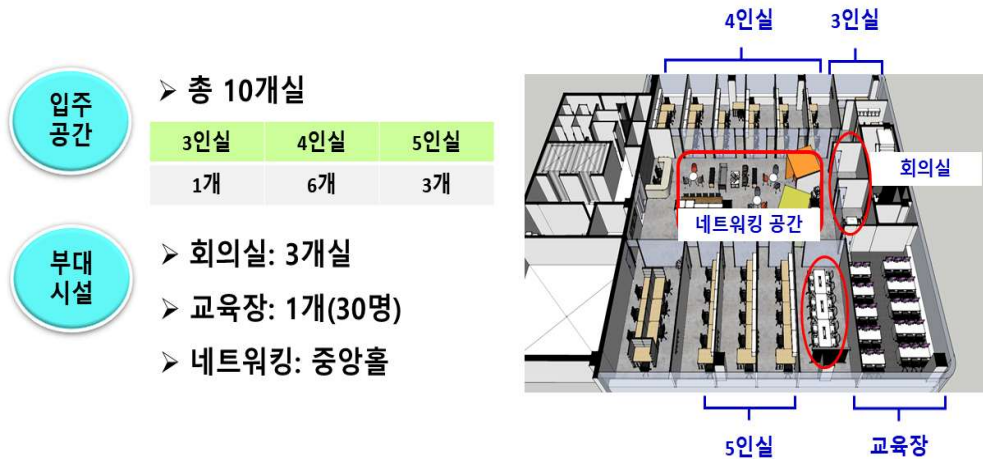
입주
공간

➤ 총 10개실

| 3인실 | 4인실 | 5인실 |
|---|---|---|
| 1개 | 6개 | 3개 |

부대
시설

➤ 회의실: 3개실

➤ 교육장: 1개(30명)

➤ 네트워킹: 중앙홀

4인실

3인실

회의실

네트워킹 공간

5인실

교육장